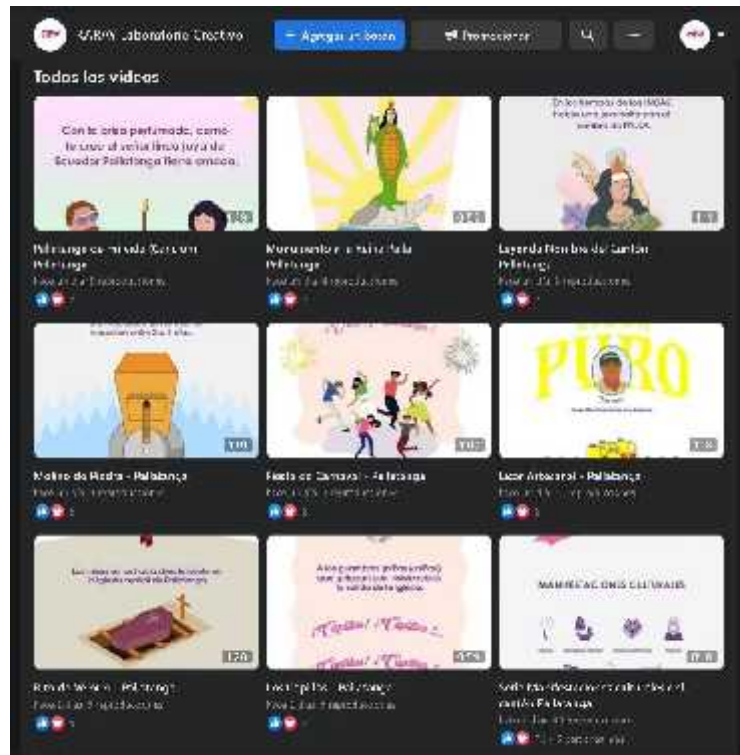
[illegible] Laboratorio Creativo

+ Agregar un botón

Promocionar

Todos los videos

Con la brisa perfumada, como la caña al estilo lindo juya de Ecuador Pallatanga tiene encanto.

Pallatanga es mi vida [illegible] Pallatanga

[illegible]

Monumento a la Virgen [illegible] Pallatanga

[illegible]

Leyenda Nombre del Cantón Pallatanga

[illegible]

Molino de Piedra - Pallatanga

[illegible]

Fiesta de Carnaval - Pallatanga

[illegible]

PURO

Licor Artesanal - Pallatanga

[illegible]

Ruta de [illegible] - Pallatanga

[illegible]

¡Tortitas! ¡Tortitas!

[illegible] - Pallatanga

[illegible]

MANIFESTACIONES CULTURALES

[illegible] del cantón Pallatanga

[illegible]